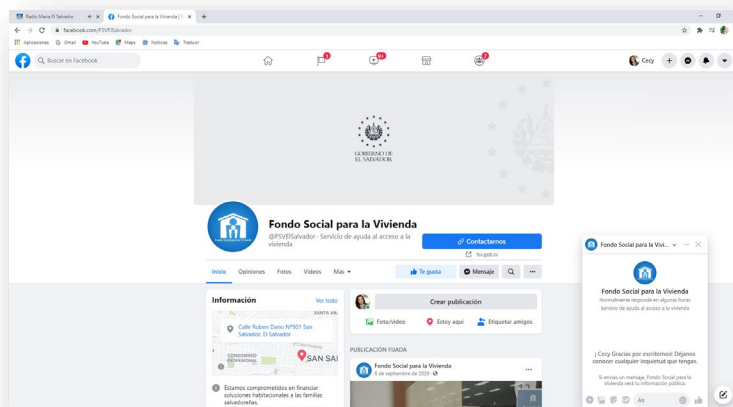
Radio María El Salvador ×
Fondo Social para la Vivienda | F ×
+

facebook.com/FSVElSalvador

Aplicaciones Gmail YouTube Maps Noticias Traducir

Buscar en Facebook

1
9+
2

Cecy

GOBIERNO DE EL SALVADOR

Fondo Social para la Vivienda

@FSVElSalvador · Servicio de ayuda al acceso a la vivienda

Contactanos

fsv.gob.sv

Inicio Opiniones Fotos Videos Más

Te gusta
Mensaje

Información
Ver todo

Calle Rubén Darío N°901 San Salvador, El Salvador

SANTA ANA
CONDOMINIO PROFESIONAL
SAN SAL

Estamos comprometidos en financiar soluciones habitacionales a las familias salvadoreñas.

Crear publicación

Foto/video
Estoy aquí
Etiquetar amigos

PUBLICACIÓN FIJADA

Fondo Social para la Vivienda
8 de septiembre de 2020

Fondo Social para la Vivi...

Fondo Social para la Vivienda
Normalmente responde en algunas horas
Servicio de ayuda al acceso a la vivienda

¡Cecy Gracias por escribirnos! Déjanos conocer cualquier inquietud que tengas.

Si envías un mensaje, Fondo Social para la Vivienda verá tu información pública.

Aa